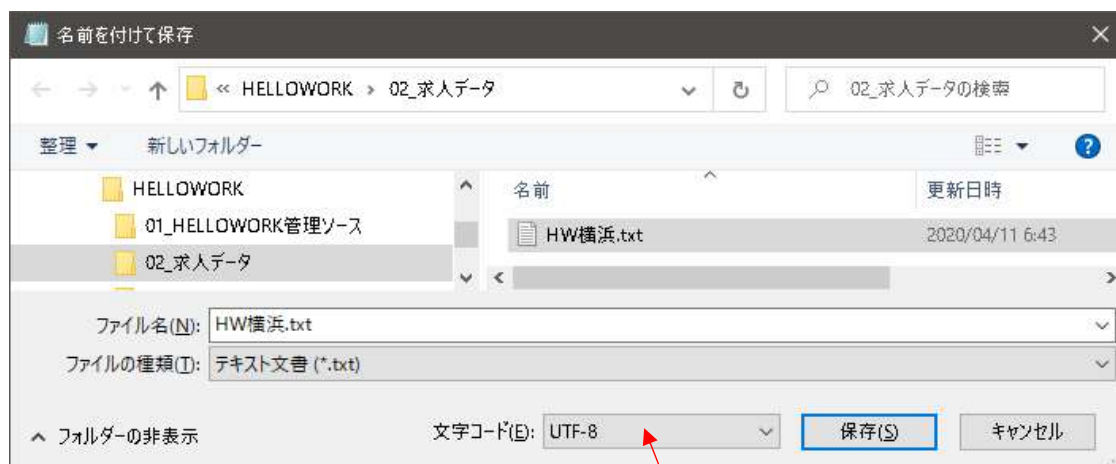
名前を付けて保存

« HELLOWORK › 02_求人データ

02_求人データの検索

整理 ▾

新しいフォルダー

HELLOWORK

01_HELLOWORK管理ソース

02_求人データ

名前

更新日時

HW横浜.txt

2020/04/11 6:43

ファイル名(N): HW横浜.txt

ファイルの種類(T): テキスト文書 (*.txt)

^ フォルダーの非表示

文字コード(E): UTF-8

保存(S)

キャンセル